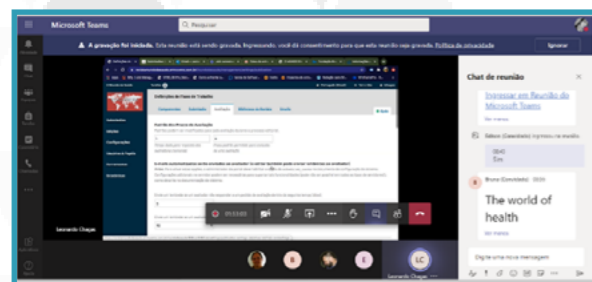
Microsoft Teams

Pesquisar

A gravação foi iniciada. Esta reunião está sendo gravada. Ingressando, você dá consentimento para que esta reunião seja gravada. Política de privacidade

Ignorar

Chat de reunião

Ingressar em Reunião do Microsoft Teams

Sim

Bruno (Convidado)

The world of health

Ver menos

Digite uma nova mensagem

Definições de Casa de Trabalho

Leonardo Chagas

B

E

LC

Leonardo Chagas